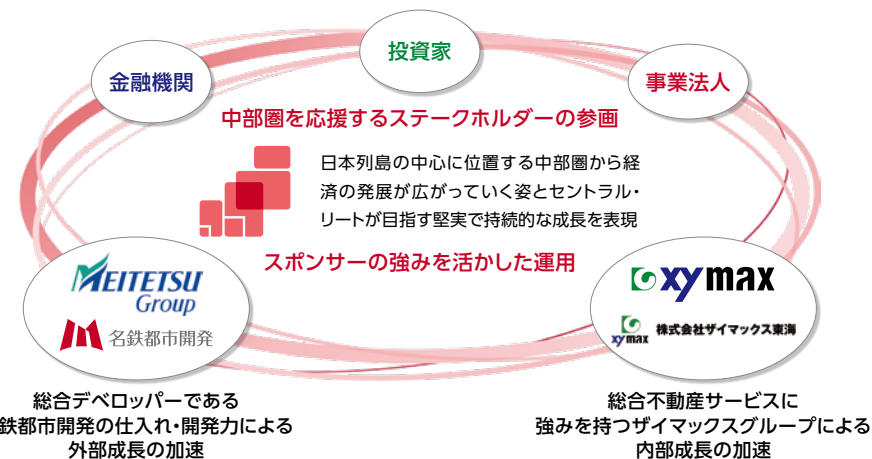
投資家

金融機関

事業法人

中部圏を応援するステークホルダーの参画

日本列島の中心に位置する中部圏から経済の発展が広がっていく姿とセントラル・リートが目指す堅実で持続的な成長を表現

スポンサーの強みを活かした運用

MEITETSU Group

名鉄都市開発

xymax

xymax 株式会社ザイマックス東海

総合デベロッパーである
名鉄都市開発の仕入れ・開発力による
外部成長の加速

総合不動産サービスに
強みを持つザイマックスグループによる
内部成長の加速